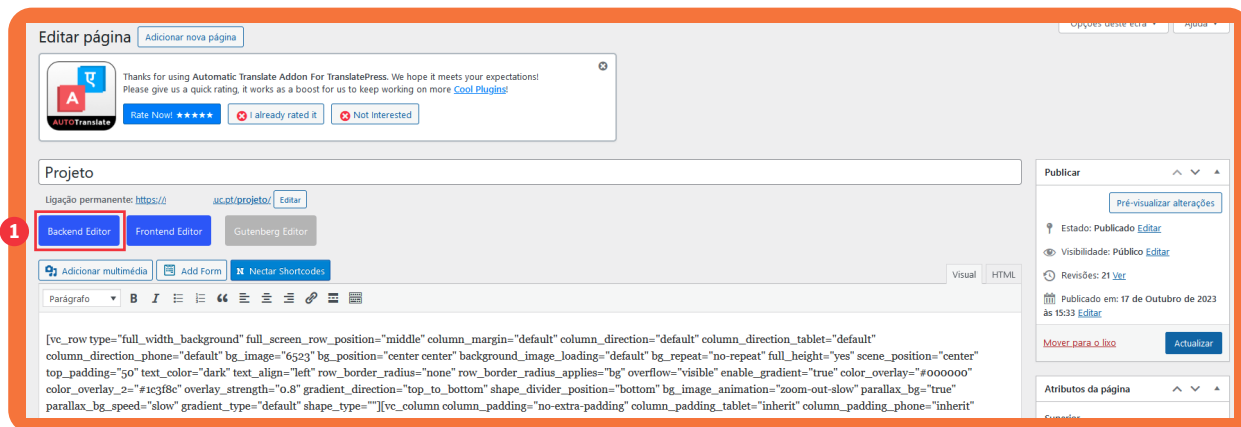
Opções deste ecrã ▾ Ajuda ▾

Editar página Adicionar nova página

AUTOTranslate

Thanks for using Automatic Translate Addon For TranslatePress. We hope it meets your expectations!
Please give us a quick rating, it works as a boost for us to keep working on more Cool Plugins!

Rate Now! ★★★★★ I already rated it Not Interested

Projeto

Ligação permanente: https:// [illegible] uc.pt/projeto/ Editar

1 Backend Editor Frontend Editor Gutenberg Editor

Adicionar multimédia Add Form Nectar Shortcodes

Visual HTML

Parágrafo B I

[vc_row type="full_width_background" full_screen_row_position="middle" column_margin="default" column_direction="default" column_direction_tablet="default" column_direction_phone="default" bg_image="6523" bg_position="center center" background_image_loading="default" bg_repeat="no-repeat" full_height="yes" scene_position="center" top_padding="50" text_color="dark" text_align="left" row_border_radius="none" row_border_radius_applies="bg" overflow="visible" enable_gradient="true" color_overlay="#000000" color_overlay_2="#1c3f8c" overlay_strength="0.8" gradient_direction="top_to_bottom" shape_divider_position="bottom" bg_image_animation="zoom-out-slow" parallax_bg="true" parallax_bg_speed="slow" gradient_type="default" shape_type=""][vc_column column_padding="no-extra-padding" column_padding_tablet="inherit" column_padding_phone="inherit"

Publicar

Pré-visualizar alterações

Estado: Publicado Editar

Visibilidade: Público Editar

Revisões: 21 Ver

Publicado em: 17 de Outubro de 2023 às 15:33 Editar

Mover para o lixo

Actualizar

Atributos da página

Superior